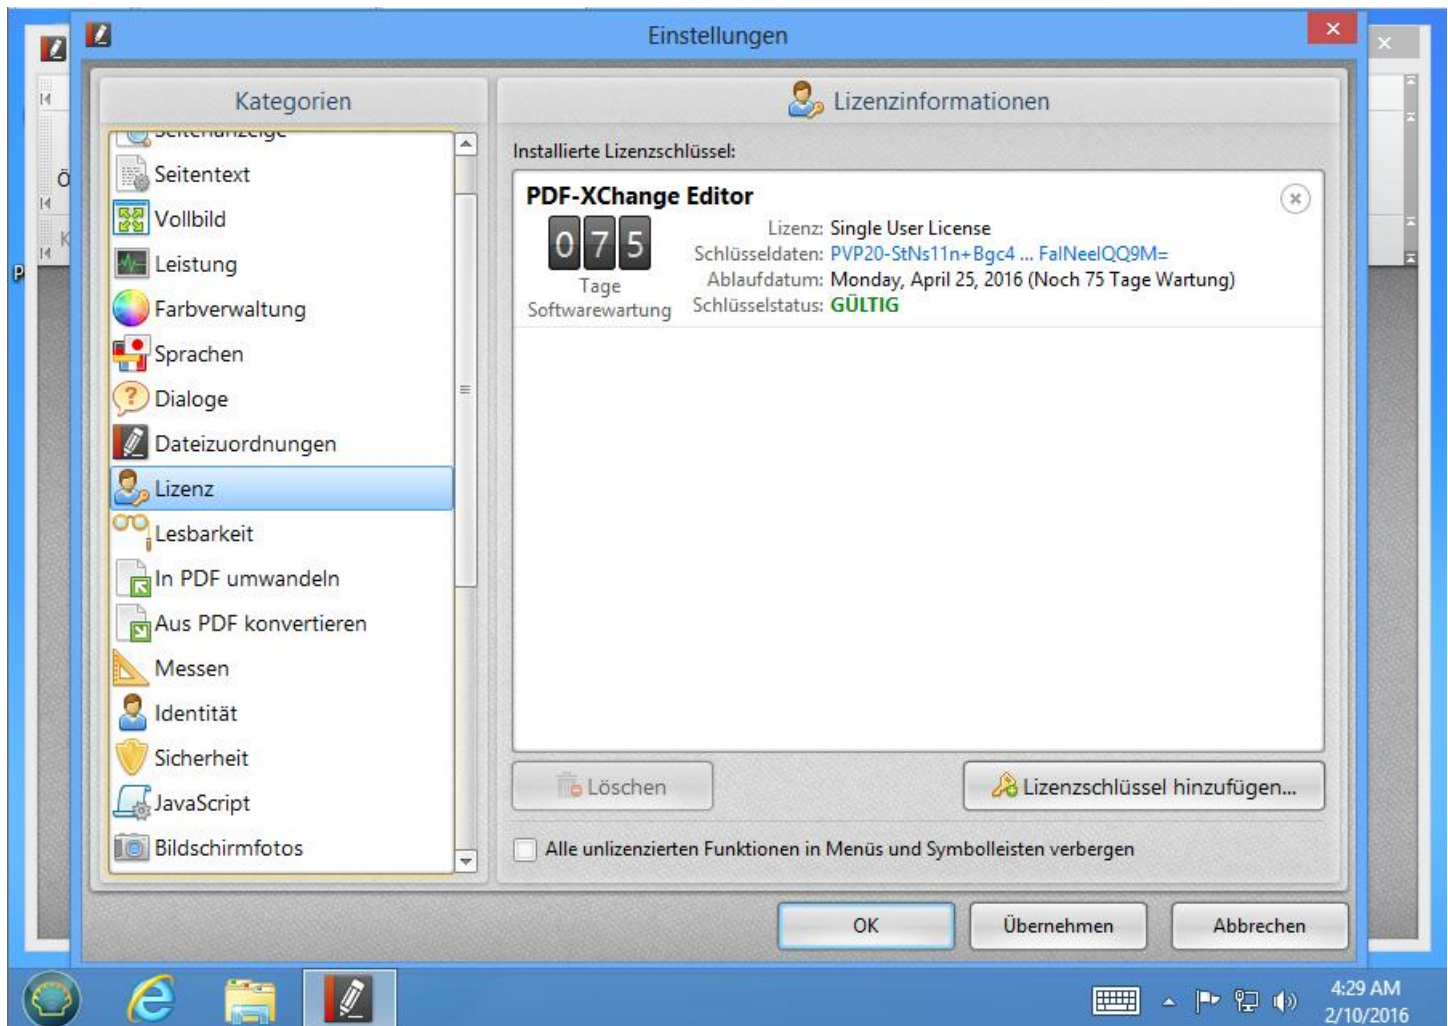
Einstellungen

Kategorien

Seitenanzeige
Seitentext
Vollbild
Leistung
Farbverwaltung
Sprachen
Dialoge
Dateizuordnungen
Lizenz
Lesbarkeit
In PDF umwandeln
Aus PDF konvertieren
Messen
Identität
Sicherheit
JavaScript
Bildschirmfotos

Lizenzinformationen

Installierte Lizenzschlüssel:

PDF-XChange Editor

0 7 5
Tage
Softwarewartung

Lizenz: Single User License
Schlüsseldaten: PVP20-StNs11n+Bgc4 ... FalNeelQQ9M=
Ablaufdatum: Monday, April 25, 2016 (Noch 75 Tage Wartung)
Schlüsselstatus: GÜLTIG

Löschen

Lizenzschlüssel hinzufügen...

Alle unlizenzierten Funktionen in Menüs und Symbolleisten verbergen

OK

Übernehmen

Abbrechen

4:29 AM
2/10/2016